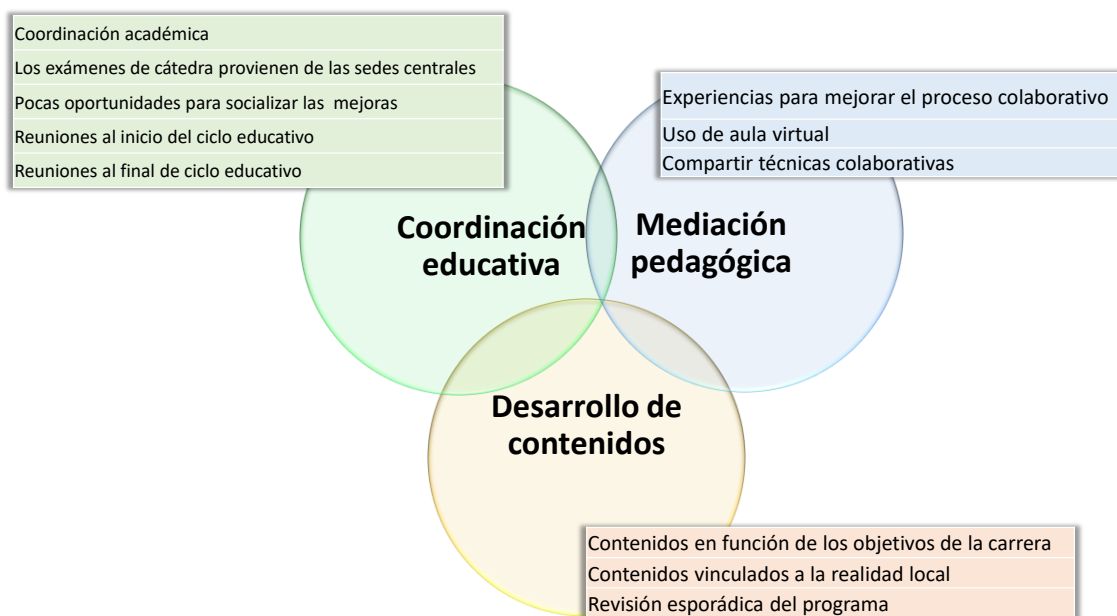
Coordinación académica
Los exámenes de cátedra provienen de las sedes centrales
Pocas oportunidades para socializar las mejoras
Reuniones al inicio del ciclo educativo
Reuniones al final de ciclo educativo

Experiencias para mejorar el proceso colaborativo
Uso de aula virtual
Compartir técnicas colaborativas

Coordinación educativa

Mediación pedagógica

Desarrollo de contenidos

Contenidos en función de los objetivos de la carrera
Contenidos vinculados a la realidad local
Revisión esporádica del programa